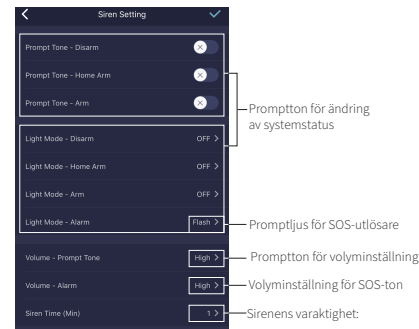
Siren Setting

Prompt Tone - Disarm

Prompt Tone - Home Arm

Prompt Tone - Arm

Promptton för ändring av systemstatus

Light Mode - Disarm OFF >

Light Mode - Home Arm OFF >

Light Mode - Arm OFF >

Light Mode - Alarm Flash >

Promptljus för SOS-utlösare

Volume - Prompt Tone High >

Promptton för volyminställning

Volume - Alarm High >

Volyminställning för SOS-ton

Siren Time (Min) 1 >

Sirenens varaktighet: